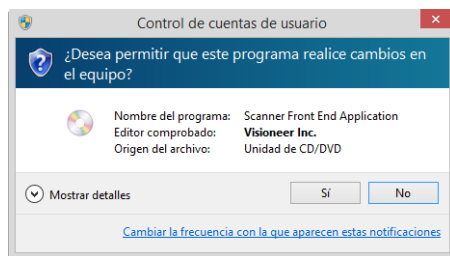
Control de cuentas de usuario

¿Desea permitir que este programa realice cambios en el equipo?

| | |
|---|---|
| Nombre del programa: | Scanner Front End Application |
| Editor comprobado: | Visioneer Inc. |
| Origen del archivo: | Unidad de CD/DVD |

Mostrar detalles

Sí

No

Cambiar la frecuencia con la que aparecen estas notificaciones